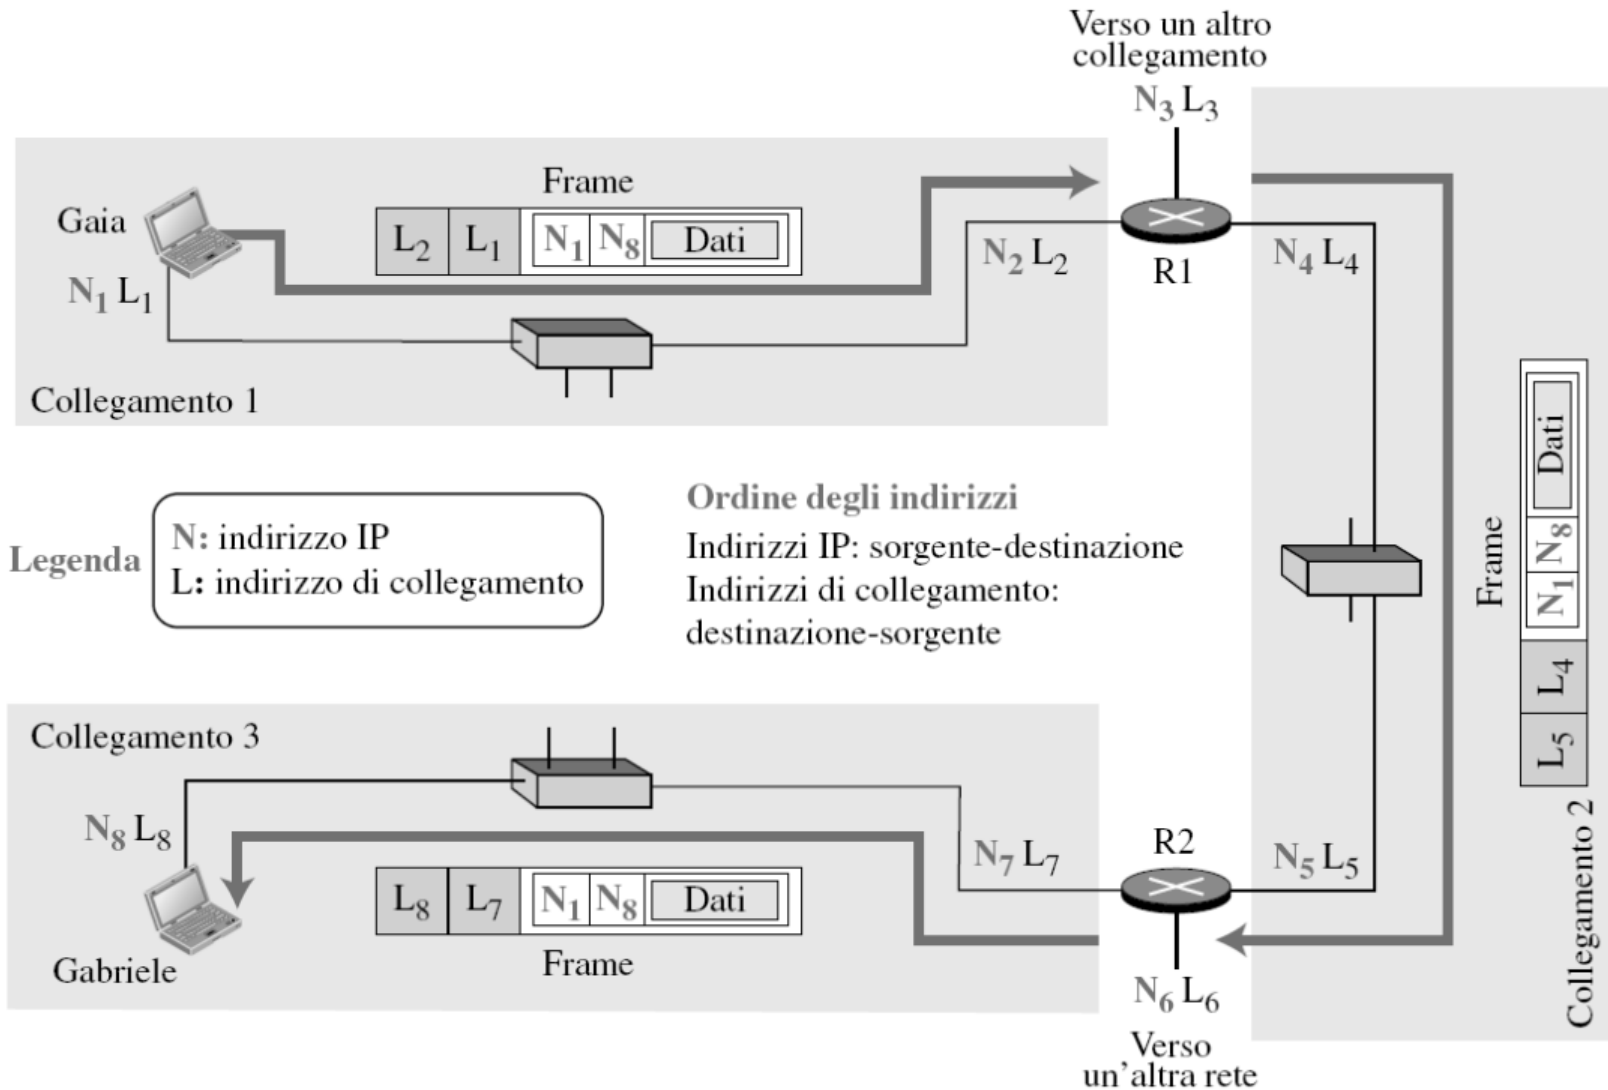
Verso un altro collegamento

$N_3$ $L_3$

Frame

Gaia

| $L_2$ | $L_1$ | $N_1$ | $N_8$ | Dati |
|---|---|---|---|---|

$N_2$ $L_2$

R1

$N_4$ $L_4$

$N_1$ $L_1$

Collegamento 1

Legenda

N: indirizzo IP
L: indirizzo di collegamento

Ordine degli indirizzi
Indirizzi IP: sorgente-destinazione
Indirizzi di collegamento: destinazione-sorgente

Frame

| $L_5$ | $L_4$ | $N_1$ | $N_8$ | Dati |
|---|---|---|---|---|

Collegamento 3

$N_8$ $L_8$

$N_7$ $L_7$

R2

$N_5$ $L_5$

| $L_8$ | $L_7$ | $N_1$ | $N_8$ | Dati |
|---|---|---|---|---|

Frame

Gabriele

$N_6$ $L_6$

Verso un'altra rete

Collegamento 2